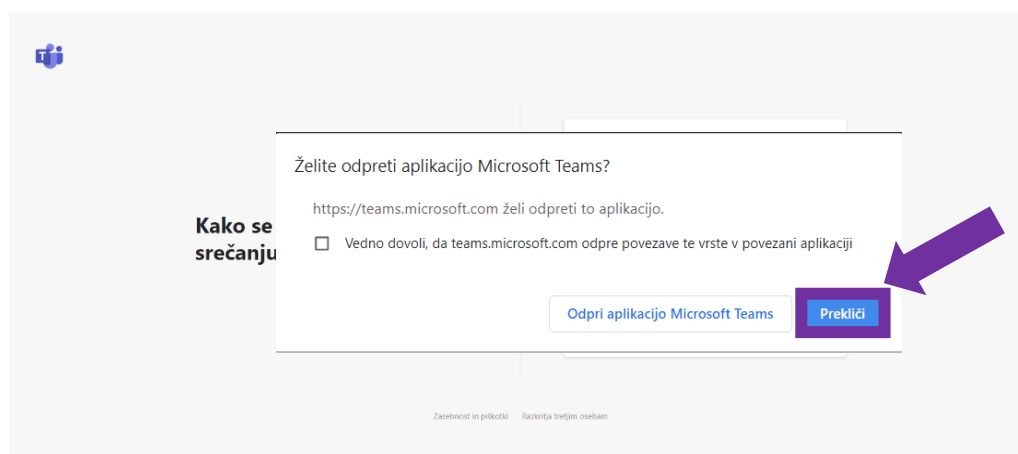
Kako se
srečanju

Želite odpreti aplikacijo Microsoft Teams?

https://teams.microsoft.com želi odpreti to aplikacijo.

Vedno dovoli, da teams.microsoft.com odpre povezave te vrste v povezani aplikaciji

Odpri aplikacijo Microsoft Teams

Prekliči

Zasebnost in piškotki    Razkritja tretjim osebam